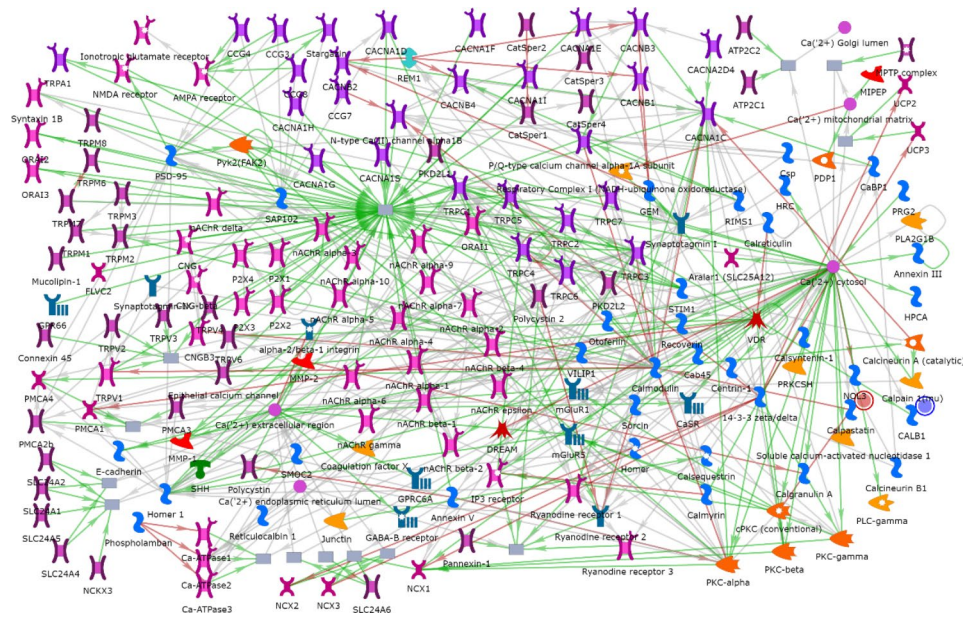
Ionotropic glutamate receptor
CCG4
CCG3
Stargazin
CACNA1D
CACNA1F
CatSper2
CACNA1E
CACNB3
ATP2C2
Ca(2+) Golgi lumen
MPTP complex
TRPA1
NMDA receptor
AMPA receptor
CCG8
CACNB2
REM1
CatSper3
CACNA2D4
ATP2C1
MIPEP
UCP2
Syntaxin 1B
CACNA1H
CACNB4
CACNA1I
CACNB1
Ca(2+) mitochondrial matrix
TRPM8
N-type Ca(2+) channel alpha1B
CatSper1
CatSper4
CACNA1C
UCP3
ORAI2
PSD-95
Pyk2(FAK2)
PKD2L1
P/Q-type calcium channel alpha-1A subunit
TRPM6
CACNA1G
CACNA1S
Respiratory Complex I (NADH-ubiquinone oxidoreductase)
Csp
PDP1
ORAI3
SAP102
TRPC1
TRPC7
GEM
RIMS1
HRC
CaBP1
PRG2
TRPM7
TRPM3
nAChR delta
TRPC5
PLA2G1B
ORAI1
Synaptotagmin I
Calreticulin
TRPM1
TRPM2
nAChR alpha-3
nAChR alpha-9
TRPC2
TRPC3
Annexin III
CNG1
TRPC4
Aralar1 (SLC25A12)
Ca(2+) cytosol
Mucolipin-1
FLVC2
P2X4
P2X1
nAChR alpha-10
Synaptotagmin 7
CNG-beta
TRPC6
PKD2L2
HPCA
GPR66
TRPV4
P2X3
nAChR alpha-7
Polycystin 2
STIM1
TRPV3
P2X2
nAChR alpha-5
nAChR alpha-2
Connexin 45
TRPV2
CNGB3
TRPV6
alpha-2/beta-1 integrin
nAChR alpha-4
Otoferlin
Recoverin
VDR
Calcineurin A (catalytic)
nAChR beta-4
Calsyntenin-1
PMCA4
TRPV1
MMP-2
nAChR alpha-1
VILIP1
Calmodulin
Cab45
Centrin-1
PRKCSH
Epithelial calcium channel
NOL3
Calpain 1(mu)
PMCA1
PMCA3
nAChR alpha-6
nAChR epsilon
mGluR1
CaSR
14-3-3 zeta/delta
PMCA2b
Ca('2+) extracellular region
nAChR beta-1
Sorcin
Calpastatin
CALB1
MMP-1
nAChR gamma
DREAM
mGluR5
SLC24A2
E-cadherin
Coagulation factor X
nAChR beta-2
Homer
Calsequestrin
Soluble calcium-activated nucleotidase 1
SHH
Polycystin
SMOC2
GPRC6A
SLC24A1
Ca('2+) endoplasmic reticulum lumen
IP3 receptor
Calgranulin A
Calcineurin B1
Homer 1
Annexin V
Calmyrin
SLC24A5
Phospholamban
Reticulocalbin 1
Junctin
GABA-B receptor
Ryanodine receptor 1
PLC-gamma
Ca-ATPase1
cPKC (conventional)
SLC24A4
Ryanodine receptor 2
Pannexin-1
PKC-gamma
Ca-ATPase2
NCKX3
Ryanodine receptor 3
PKC-alpha
PKC-beta
Ca-ATPase3
NCX2
NCX3
SLC24A6
NCX1